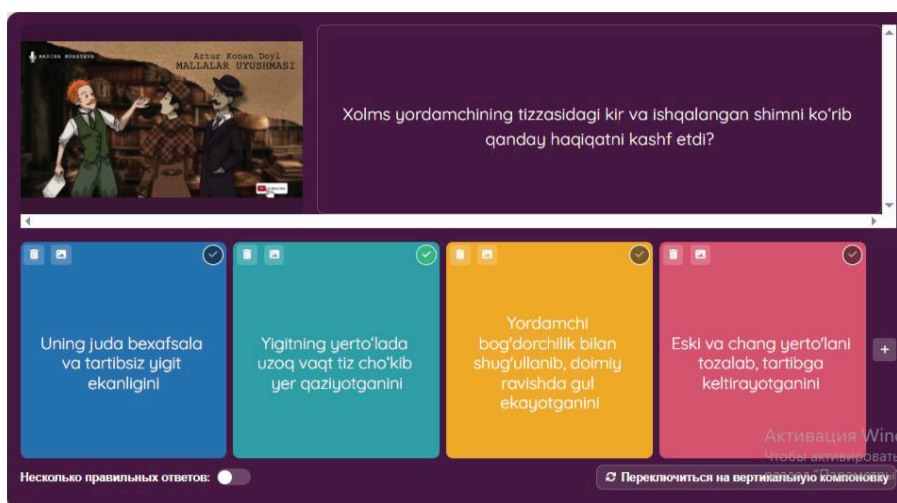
MADINA MUHAYEVA
Artur Konan Doyl
MALLALAR UYUSHMASI

Xolms yordamchining tizzasidagi kir va ishqalangan shimni ko'rib qanday haqiqatni kashf etdi?

Uning juda bexafsala va tartibsiz yigit ekanligini

Yigitning yerto'lada uzoq vaqt tiz cho'kib yer qaziyotganini

Yordamchi bog'dorchilik bilan shug'ullanib, doimiy ravishda gul ekayotganini

Eski va chang yerto'lani tozalab, tartibga keltirayotganini

+

Несколько правильных ответов:

Переключиться на вертикальную компоновку

Активация Wind
Чтобы активировать
раздел "Параметры"